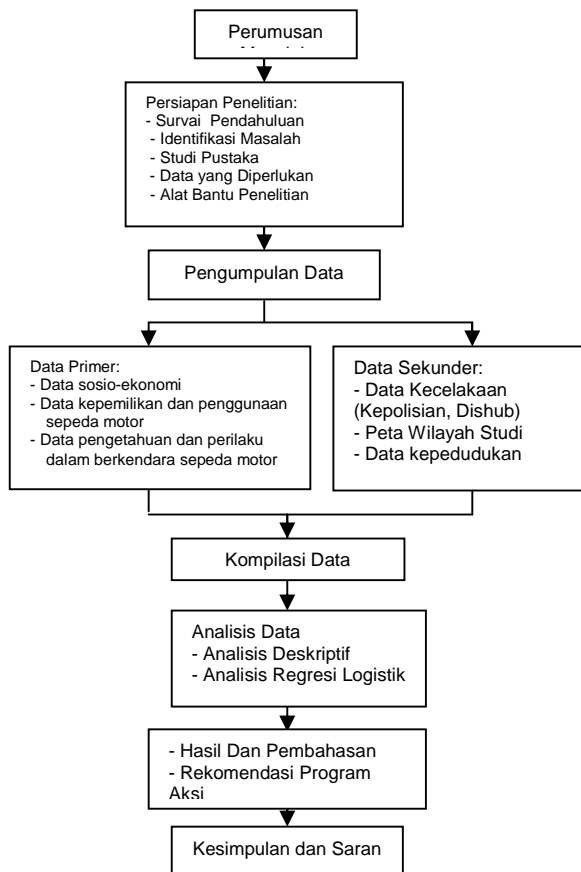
Perumusan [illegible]

Persiapan Penelitian:
- Survai Pendahuluan
- Identifikasi Masalah
- Studi Pustaka
- Data yang Diperlukan
- Alat Bantu Penelitian

Pengumpulan Data

Data Primer:
- Data sosio-ekonomi
- Data kepemilikan dan penggunaan sepeda motor
- Data pengetahuan dan perilaku dalam berkendara sepeda motor

Data Sekunder:
- Data Kecelakaan (Kepolisian, Dishub)
- Peta Wilayah Studi
- Data kepedudukan

Kompilasi Data

Analisis Data
- Analisis Deskriptif
- Analisis Regresi Logistik

- Hasil Dan Pembahasan
- Rekomendasi Program Aksi

Kesimpulan dan Saran